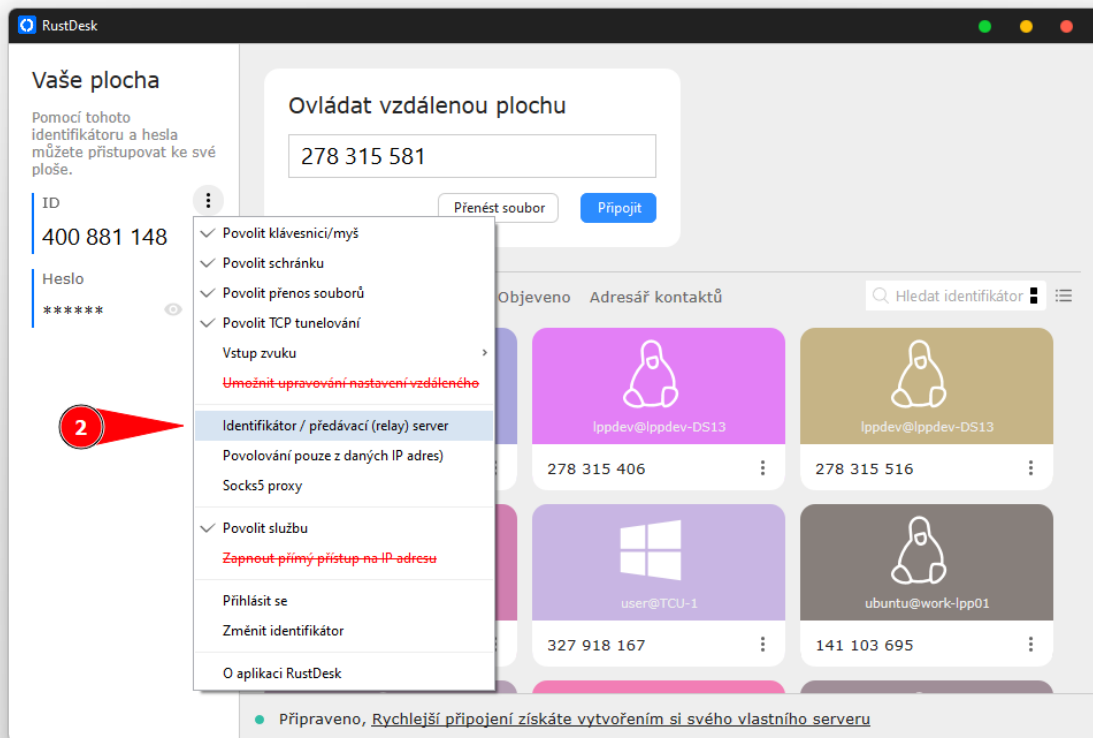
RustDesk

Vaše plocha

Pomocí tohoto identifikátoru a hesla můžete přistupovat ke své ploše.

ID

400 881 148

Heslo

******

Ovládat vzdálenou plochu

278 315 581

Přenést soubor

Připojit

Povolit klávesnici/myš
Povolit schránku
Povolit přenos souborů
Povolit TCP tunelování
Vstup zvuku
~~Umožnit upravování nastavení vzdáleného~~
Identifikátor / předávací (relay) server
Povolování pouze z daných IP adres)
Socks5 proxy
Povolit službu
~~Zapnout přímý přístup na IP adresu~~
Přihlásit se
Změnit identifikátor
O aplikaci RustDesk

2

Objeveno Adresář kontaktů

Hledat identifikátor

lppdev@lppdev-DS13
278 315 406

lppdev@lppdev-DS13
278 315 516

user@TCU-1
327 918 167

ubuntu@work-lpp01
141 103 695

Připraveno, Rychlejší připojení získáte vytvořením si svého vlastního serveru